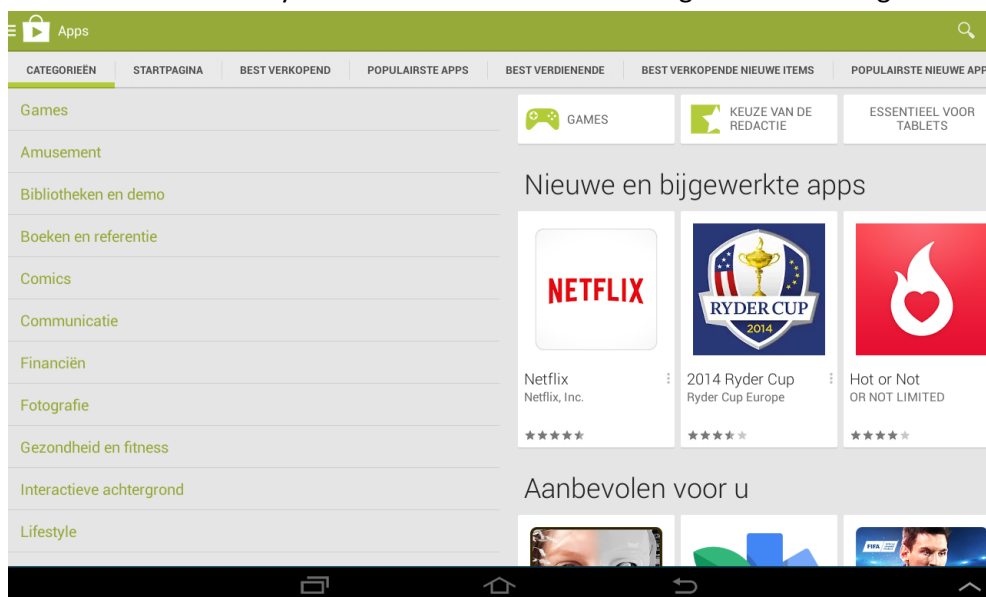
Apps

CATEGORIEËN | STARTPAGINA | BEST VERKOPEND | POPULAIRSTE APPS | BEST VERDIENENDE | BEST VERKOPENDE NIEUWE ITEMS | POPULAIRSTE NIEUWE APP

Games
Amusement
Bibliotheken en demo
Boeken en referentie
Comics
Communicatie
Financiën
Fotografie
Gezondheid en fitness
Interactieve achtergrond
Lifestyle

GAMES
KEUZE VAN DE REDACTIE
ESSENTIEEL VOOR TABLETS

Nieuwe en bijgewerkte apps

NETFLIX
Netflix
Netflix, Inc.

RYDER CUP 2014
2014 Ryder Cup
Ryder Cup Europe

Hot or Not
OR NOT LIMITED

Aanbevolen voor u

FIFA